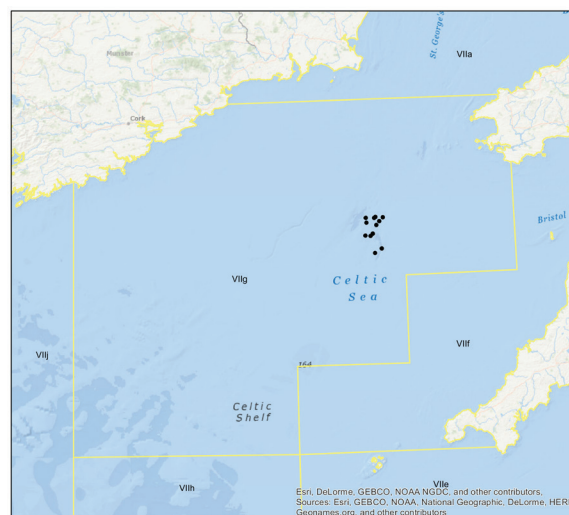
St. George's
VIIa
Munster
Cork
Bristol
Celtic Sea
VIIg
VIIj
VIIf
164
Celtic Shelf
VIIh
VIIe
Esri, DeLorme, GEBCO, NOAA NGDC, and other contributors, Sources: Esri, GEBCO, NOAA, National Geographic, DeLorme, HERE, Geonames.org, and other contributors